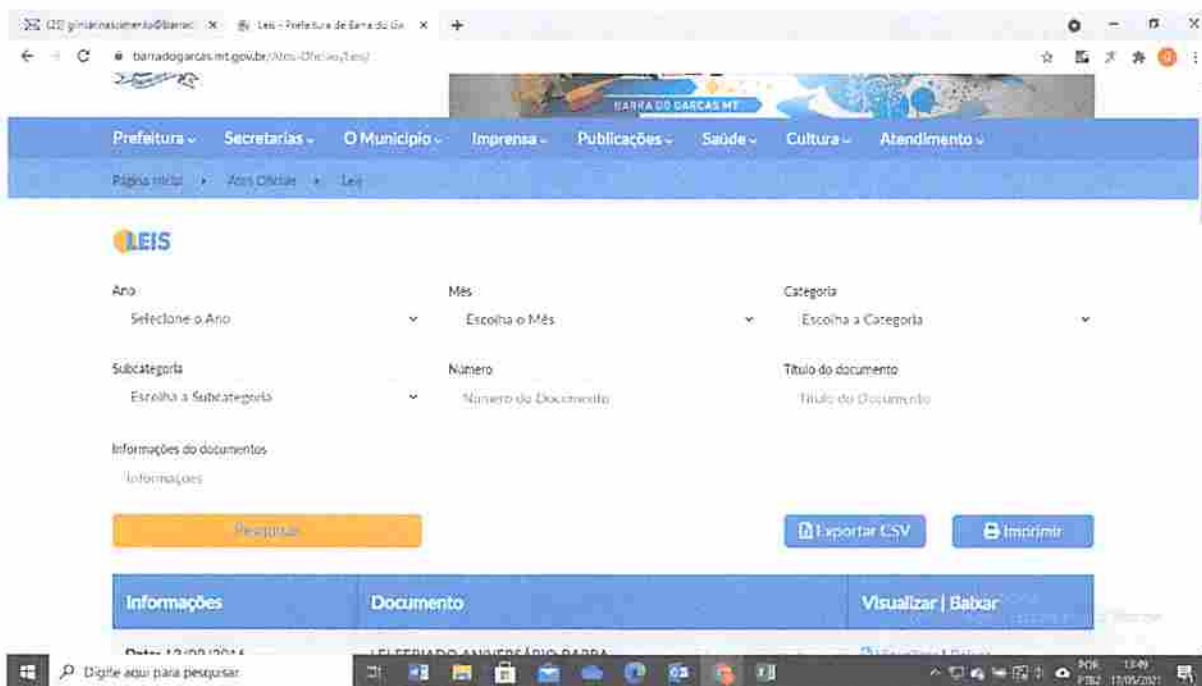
(20) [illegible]nascimento@barrac ×
Leis - Prefeitura de Barra do Ga ×
+

barradogarcas.mt.gov.br/Atos-Oficiais/Leis/

BARRA DO GARÇAS MT

Prefeitura Secretarias O Município Imprensa Publicações Saúde Cultura Atendimento

Página inicial • Atos Oficiais • Leis

LEIS

Ano
Selecione o Ano

Mês
Escolha o Mês

Categoria
Escolha a Categoria

Subcategoria
Escolha a Subcategoria

Número
Número do Documento

Título do documento
Título do Documento

Informações do documentos
Informações

Pesquisar

Exportar CSV

Imprimir

| Informações | Documento | Visualizar \| Baixar |
|---|---|---|
| Data: 13/09/2016 | LEI FERIADO ANIVERSÁRIO BARRA | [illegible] |

Digite aqui para pesquisar

POR PTB2 13:49 17/05/2021